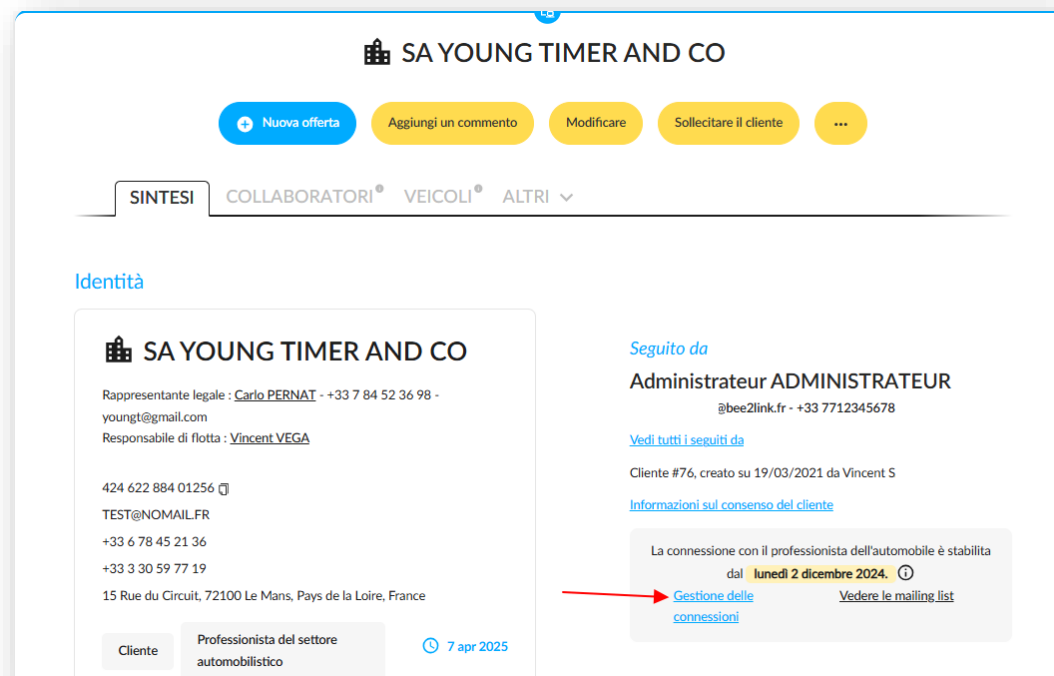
SA YOUNG TIMER AND CO

Nuova offerta
Aggiungi un commento
Modificare
Sollecitare il cliente
...

SINTESI
COLLABORATORI
VEICOLI
ALTRI

Identità

SA YOUNG TIMER AND CO

Rappresentante legale : Carlo PERNAT - +33 7 84 52 36 98 - youngt@gmail.com
Responsabile di flotta : Vincent VEGA

424 622 884 01256
TEST@NOMAIL.FR
+33 6 78 45 21 36
+33 3 30 59 77 19
15 Rue du Circuit, 72100 Le Mans, Pays de la Loire, France

Cliente
Professionista del settore automobilistico
7 apr 2025

Seguito da

Administrateur ADMINISTRATEUR
@bee2link.fr - +33 7712345678

Vedi tutti i seguiti da

Cliente #76, creato su 19/03/2021 da Vincent S

Informazioni sul consenso del cliente

La connessione con il professionista dell'automobile è stabilita dal lunedì 2 dicembre 2024.

Gestione delle connessioni
Vedere le mailing list